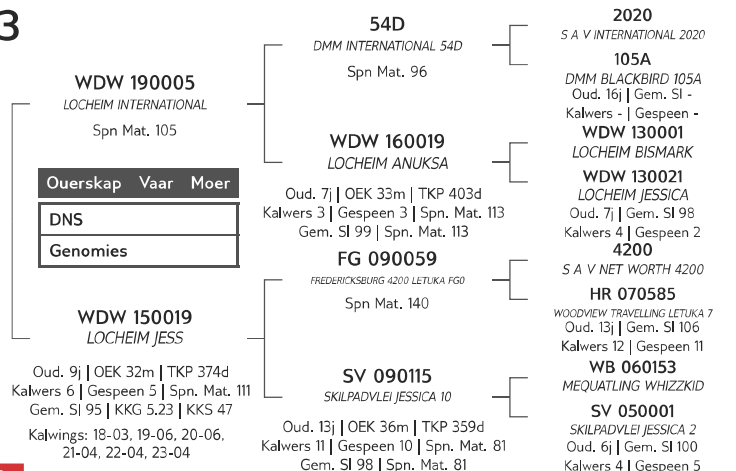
3

WDW 190005
LOCHEIM INTERNATIONAL
Spn Mat. 105

54D
DMM INTERNATIONAL 54D
Spn Mat. 96

2020
S A V INTERNATIONAL 2020

105A
DMM BLACKBIRD 105A
Oud. 16j | Gem. SI -
Kalwers - | Gespeen -

WDW 160019
LOCHEIM ANUKSA
Oud. 7j | OEK 33m | TKP 403d
Kalwers 3 | Gespeen 3 | Spn. Mat. 113
Gem. SI 99 | Spn. Mat. 113

WDW 130001
LOCHEIM BISMARK

WDW 130021
LOCHEIM JESSICA
Oud. 7j | Gem. SI 98
Kalwers 4 | Gespeen 2

| Ouerskap | Vaar | Moer |
|---|---|---|
| DNS | | |
| Genomies | | |

WDW 150019
LOCHEIM JESS
Oud. 9j | OEK 32m | TKP 374d
Kalwers 6 | Gespeen 5 | Spn. Mat. 111
Gem. SI 95 | KKG 5.23 | KKS 47
Kalwings: 18-03, 19-06, 20-06, 21-04, 22-04, 23-04

FG 090059
FREDERICKSBURG 4200 LETUKA FG0
Spn Mat. 140

4200
S A V NET WORTH 4200

HR 070585
WOODVIEW TRAVELLING LETUKA 7
Oud. 13j | Gem. SI 106
Kalwers 12 | Gespeen 11

SV 090115
SKILPADVLEI JESSICA 10
Oud. 13j | OEK 36m | TKP 359d
Kalwers 11 | Gespeen 10 | Spn. Mat. 81
Gem. SI 98 | Spn. Mat. 81

WB 060153
MEQUATLING WHIZZKID

SV 050001
SKILPADVLEI JESSICA 2
Oud. 6j | Gem. SI 100
Kalwers 4 | Gespeen 5